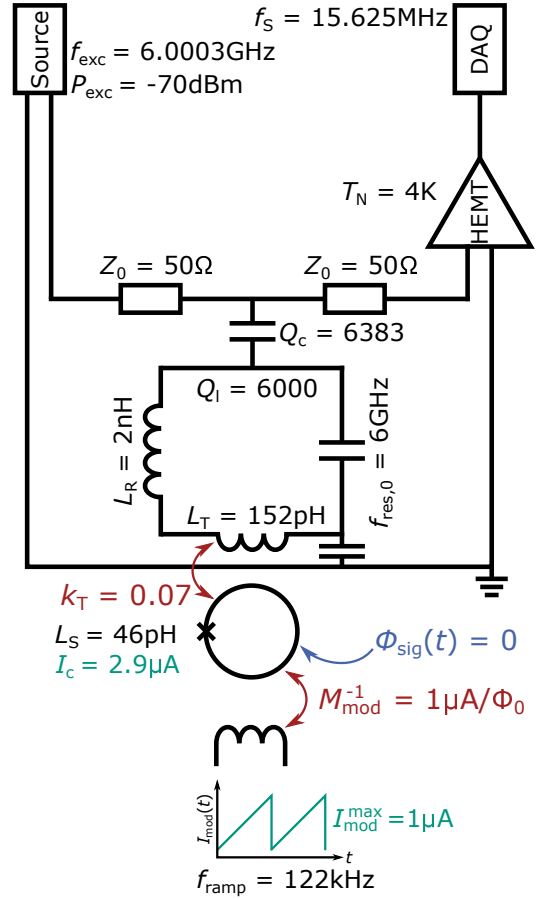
Source

$f_{\mathrm{exc}}$ = 6.0003GHz
$P_{\mathrm{exc}}$ = -70dBm

$f_{\mathrm{S}}$ = 15.625MHz

DAQ

$T_{\mathrm{N}}$ = 4K

HEMT

$Z_0$ = 50Ω

$Z_0$ = 50Ω

$Q_{\mathrm{c}}$ = 6383

$Q_{\mathrm{l}}$ = 6000

$L_{\mathrm{R}}$ = 2nH

$f_{\mathrm{res,0}}$ = 6GHz

$L_{\mathrm{T}}$ = 152pH

$k_{\mathrm{T}}$ = 0.07

$L_{\mathrm{S}}$ = 46pH
$I_{\mathrm{c}}$ = 2.9μA

$\Phi_{\mathrm{sig}}(t)$ = 0

$M_{\mathrm{mod}}^{-1}$ = 1μA/$\Phi_0$

$I_{\mathrm{mod}}(t)$

$I_{\mathrm{mod}}^{\mathrm{max}}$ =1μA

$t$

$f_{\mathrm{ramp}}$ = 122kHz